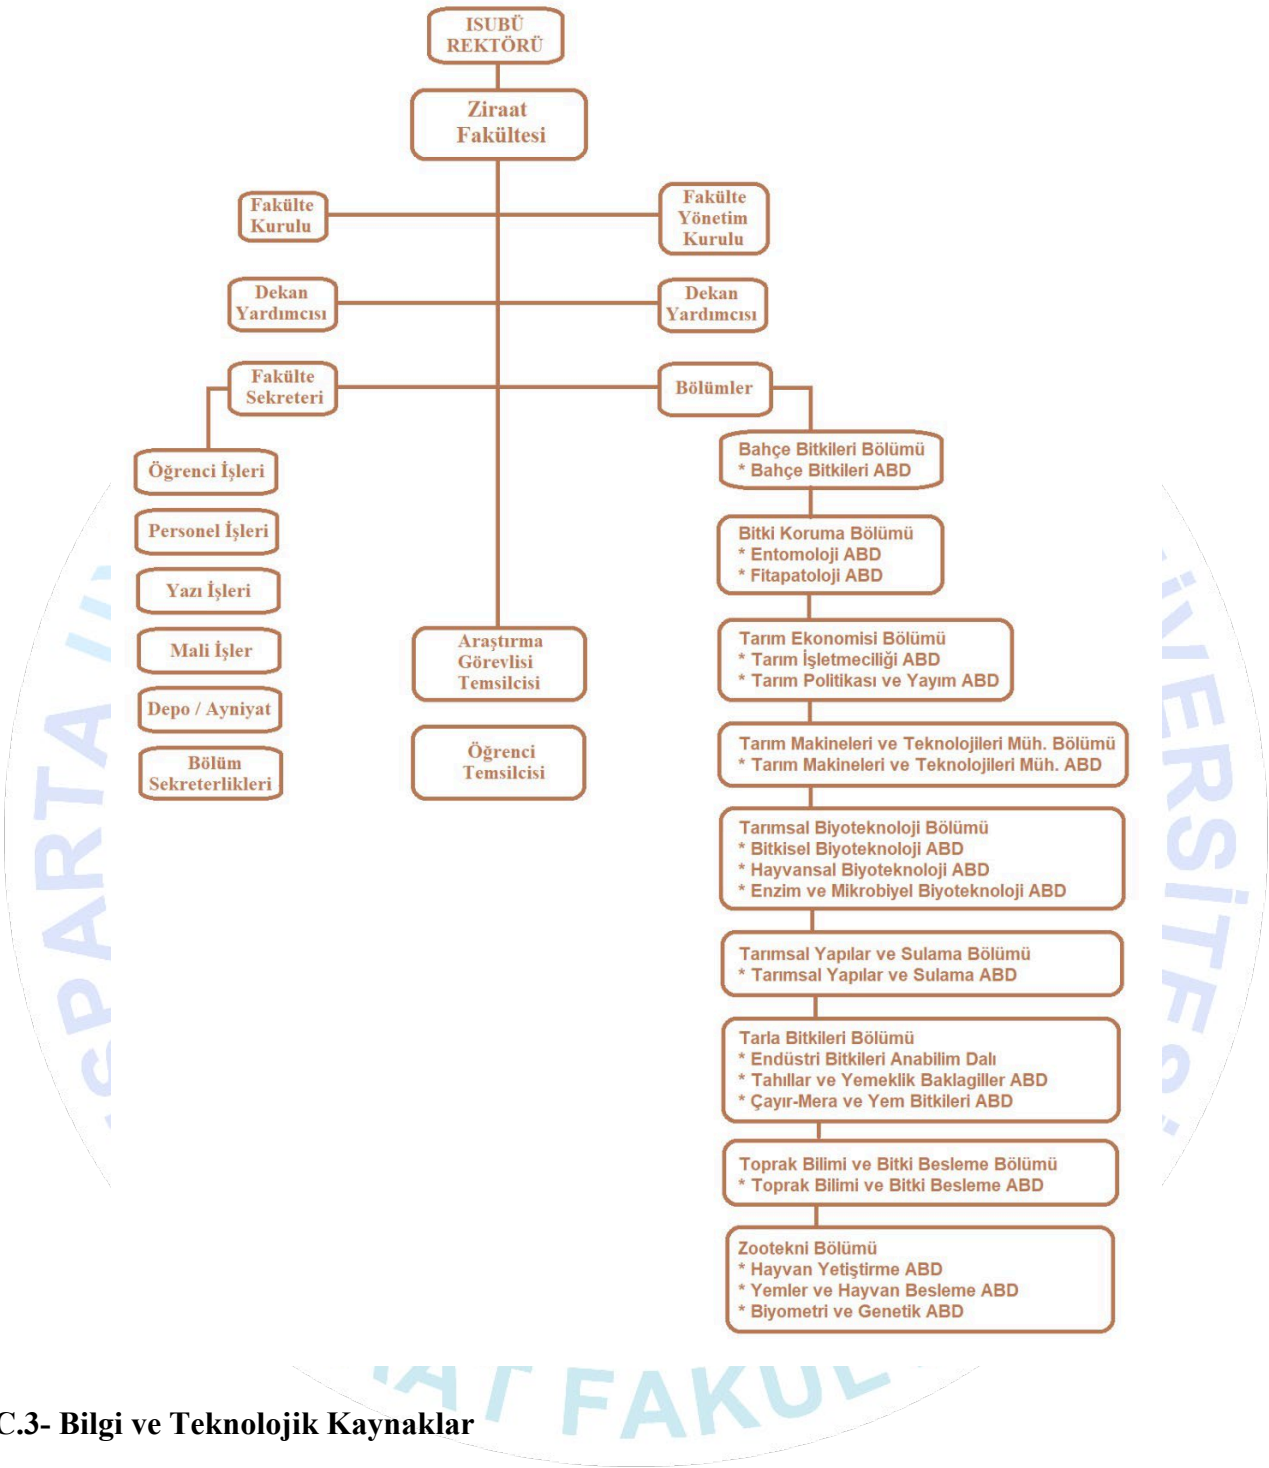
ISUBÜ REKTÖRÜ

Ziraat Fakültesi

Fakülte Kurulu

Fakülte Yönetim Kurulu

Dekan Yardımcısı

Dekan Yardımcısı

Fakülte Sekreteri

Bölümler

Öğrenci İşleri

Personel İşleri

Yazı İşleri

Mali İşler

Depo / Ayniyat

Bölüm Sekreterlikleri

Araştırma Görevlisi Temsilcisi

Öğrenci Temsilcisi

Bahçe Bitkileri Bölümü
* Bahçe Bitkileri ABD

Bitki Koruma Bölümü
* Entomoloji ABD
* Fitapatoloji ABD

Tarım Ekonomisi Bölümü
* Tarım İşletmeciliği ABD
* Tarım Politikası ve Yayım ABD

Tarım Makineleri ve Teknolojileri Müh. Bölümü
* Tarım Makineleri ve Teknolojileri Müh. ABD

Tarımsal Biyoteknoloji Bölümü
* Bitkisel Biyoteknoloji ABD
* Hayvansal Biyoteknoloji ABD
* Enzim ve Mikrobiyel Biyoteknoloji ABD

Tarımsal Yapılar ve Sulama Bölümü
* Tarımsal Yapılar ve Sulama ABD

Tarla Bitkileri Bölümü
* Endüstri Bitkileri Anabilim Dalı
* Tahıllar ve Yemeklik Baklagiller ABD
* Çayır-Mera ve Yem Bitkileri ABD

Toprak Bilimi ve Bitki Besleme Bölümü
* Toprak Bilimi ve Bitki Besleme ABD

Zootekni Bölümü
* Hayvan Yetiştirme ABD
* Yemler ve Hayvan Besleme ABD
* Biyometri ve Genetik ABD

C.3- Bilgi ve Teknolojik Kaynaklar